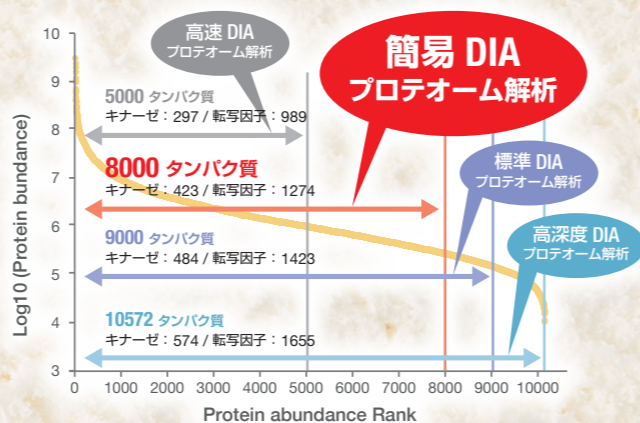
高速 DIA
プロテオーム解析

簡易 DIA
プロテオーム解析

5000 タンパク質
キナーゼ：297 / 転写因子：989

8000 タンパク質
キナーゼ：423 / 転写因子：1274

標準 DIA
プロテオーム解析

9000 タンパク質
キナーゼ：484 / 転写因子：1423

高深度 DIA
プロテオーム解析

10572 タンパク質
キナーゼ：574 / 転写因子：1655

Log10 (Protein bundance)

10
9
8
7
6
5
4
3

0 1000 2000 3000 4000 5000 6000 7000 8000 9000 10000

Protein abundance Rank